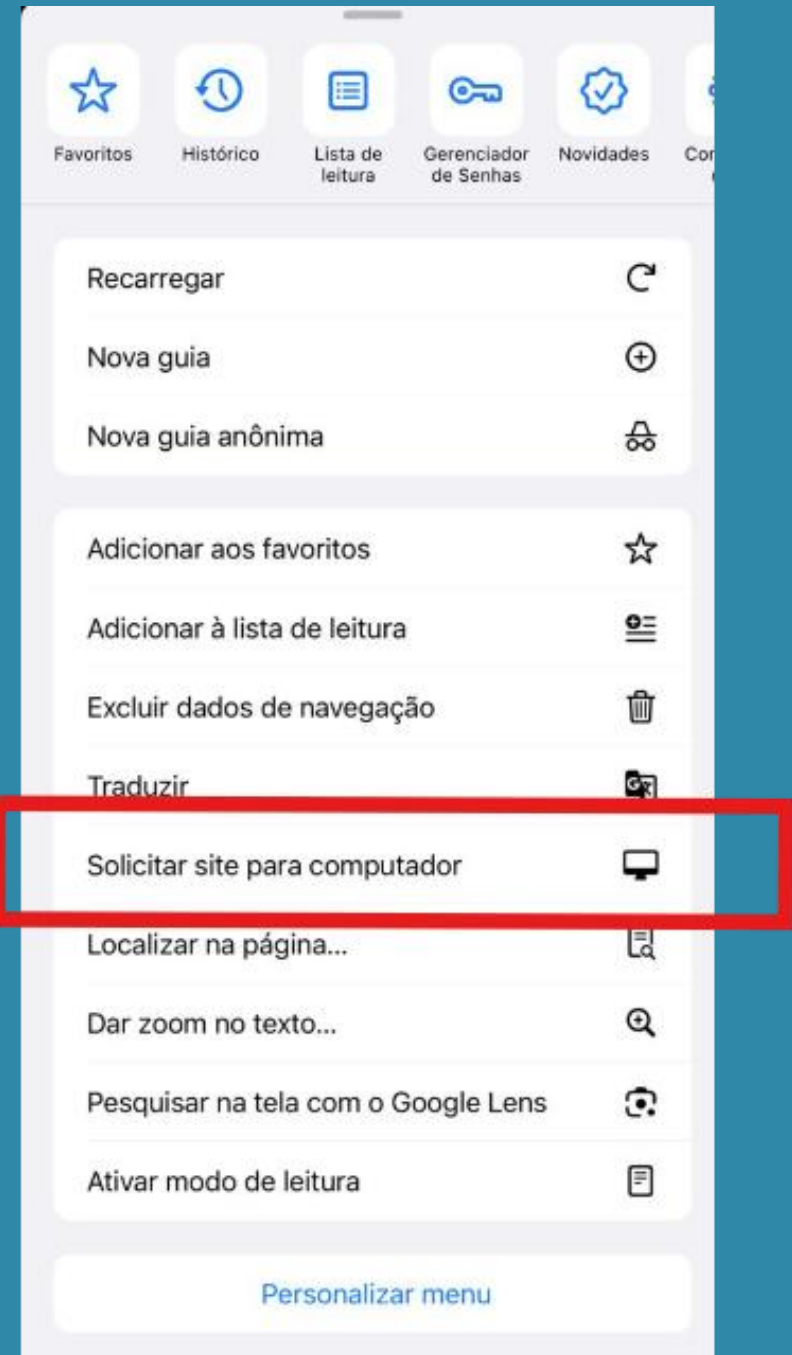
Favoritos
Histórico
Lista de leitura
Gerenciador de Senhas
Novidades
Co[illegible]

Recarregar
Nova guia
Nova guia anônima

Adicionar aos favoritos
Adicionar à lista de leitura
Excluir dados de navegação
Traduzir
Solicitar site para computador
Localizar na página...
Dar zoom no texto...
Pesquisar na tela com o Google Lens
Ativar modo de leitura

Personalizar menu